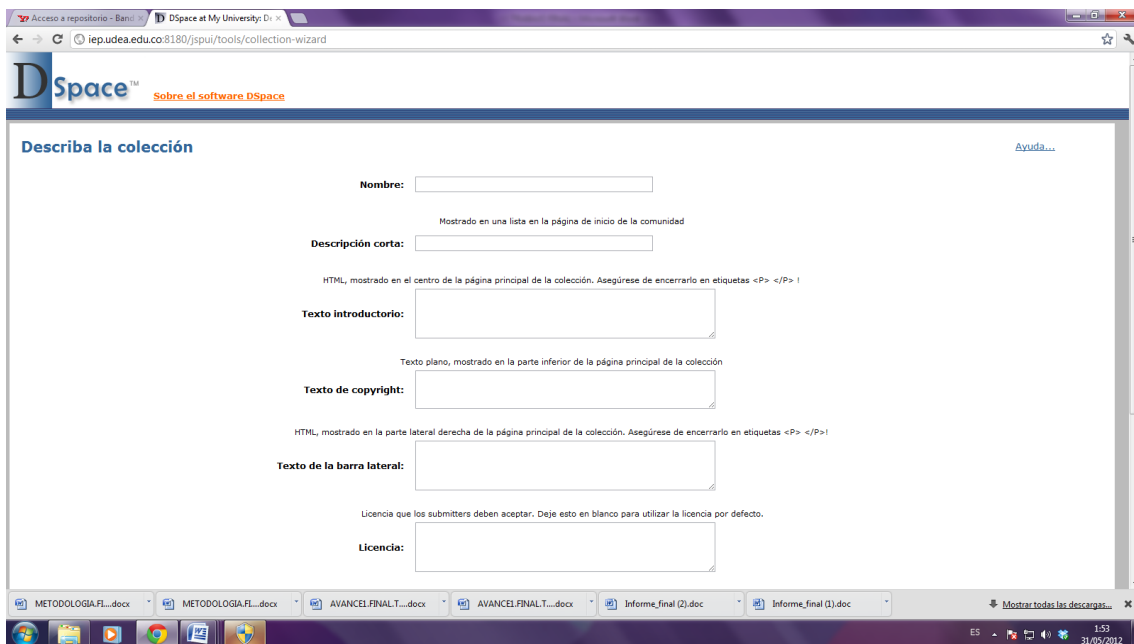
Acceso a repositorio - Band ×
DSpace at My University: De ×
iep.udea.edu.co:8180/jspui/tools/collection-wizard

DSpace™ Sobre el software DSpace

Describa la colección

Ayuda...

Nombre:

Mostrado en una lista en la página de inicio de la comunidad

Descripción corta:

HTML, mostrado en el centro de la página principal de la colección. Asegúrese de encerrarlo en etiquetas <P> </P> !

Texto introductorio:

Texto plano, mostrado en la parte inferior de la página principal de la colección

Texto de copyright:

HTML, mostrado en la parte lateral derecha de la página principal de la colección. Asegúrese de encerrarlo en etiquetas <P> </P>!

Texto de la barra lateral:

Licencia que los submitters deben aceptar. Deje esto en blanco para utilizar la licencia por defecto.

Licencia:

METODOLOGIA.FI....docx
METODOLOGIA.FI....docx
AVANCE1.FINAL.T....docx
AVANCE1.FINAL.T....docx
Informe_final (2).doc
Informe_final (1).doc
Mostrar todas las descargas...

ES 1:53 31/05/2012